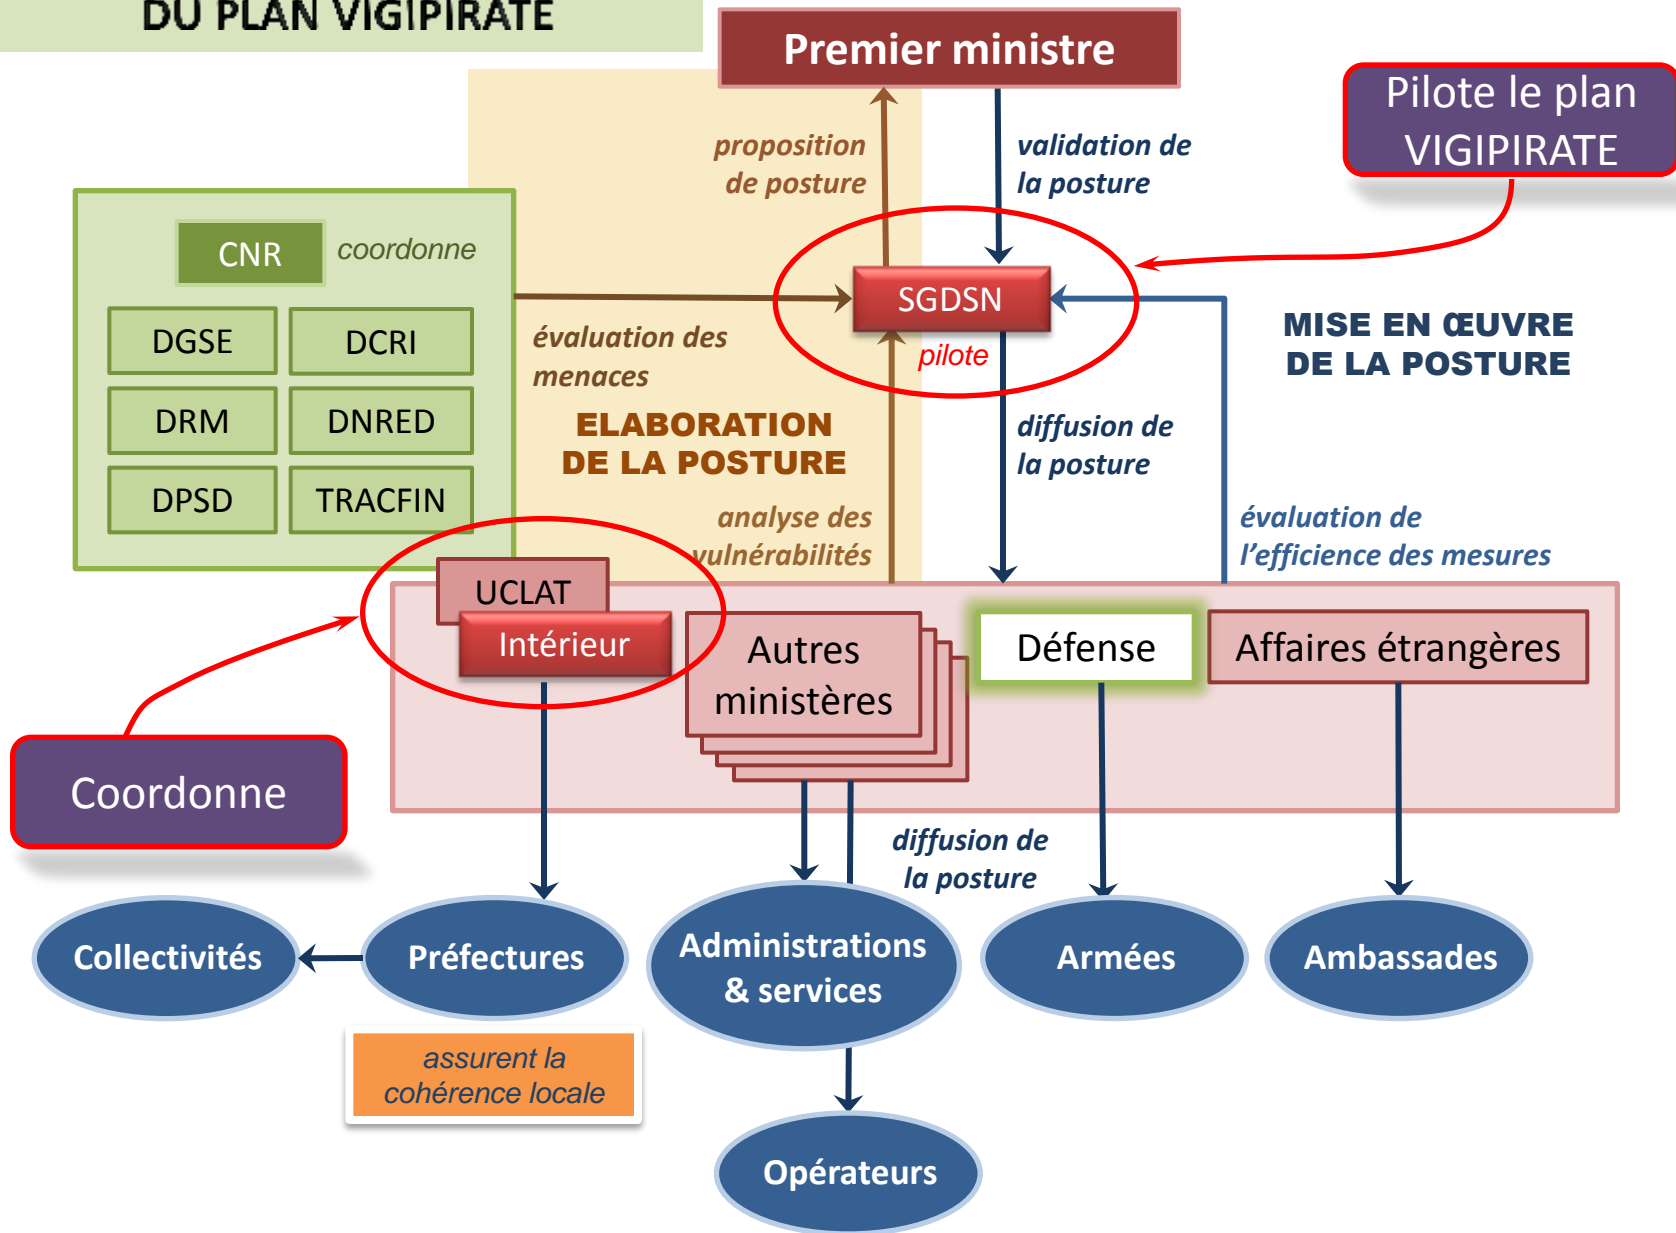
DU PLAN VIGIPIRATE

Premier ministre

Pilote le plan VIGIPIRATE

proposition de posture

validation de la posture

CNR coordonne

DGSE DCRI

DRM DNRED

DPSD TRACFIN

SGDSN

pilote

évaluation des menaces

ELABORATION DE LA POSTURE

MISE EN ŒUVRE DE LA POSTURE

diffusion de la posture

analyse des vulnérabilités

évaluation de l'efficience des mesures

UCLAT

Intérieur

Autres ministères

Défense

Affaires étrangères

Coordonne

diffusion de la posture

Collectivités

Préfectures

Administrations & services

Armées

Ambassades

assurent la cohérence locale

Opérateurs